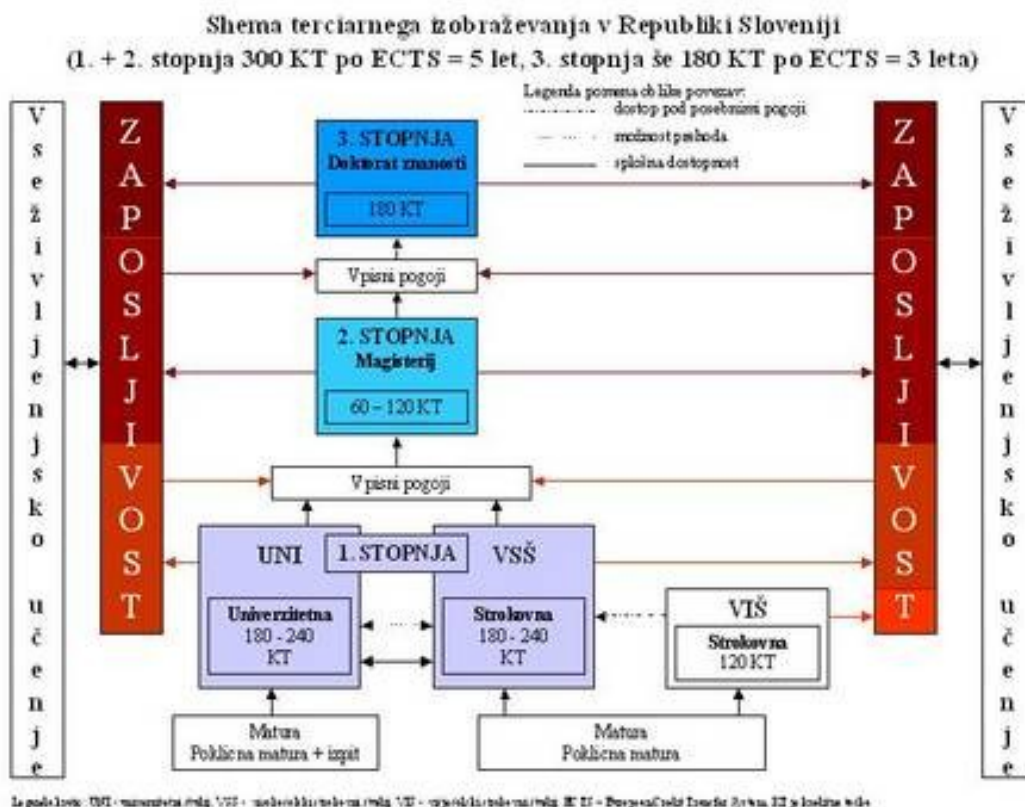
Shema terciarnega izobraževanja v Republiki Sloveniji

(1. + 2. stopnja 300 KT po ECTS = 5 let, 3. stopnja še 180 KT po ECTS = 3 leta)

Legenda pomena oblike povezav:
dostop pod posebnimi pogoji
možnost prehoda
splošna dostopnost

V s e ž i v l j e n j s k o u č e n j e

ZAPOSLJIVOST

3. STOPNJA
Doktorat znanosti
180 KT

Vpisni pogoji

2. STOPNJA
Magisterij
60 – 120 KT

Vpisni pogoji

UNI
1. STOPNJA
VSŠ

Univerzitetna
180 - 240
KT

Strokovna
180 - 240
KT

VIŠ
Strokovna
120 KT

Matura
Poklicna matura + izpit

Matura
Poklicna matura

ZAPOSLJIVOST

V s e ž i v l j e n j s k o u č e n j e

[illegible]